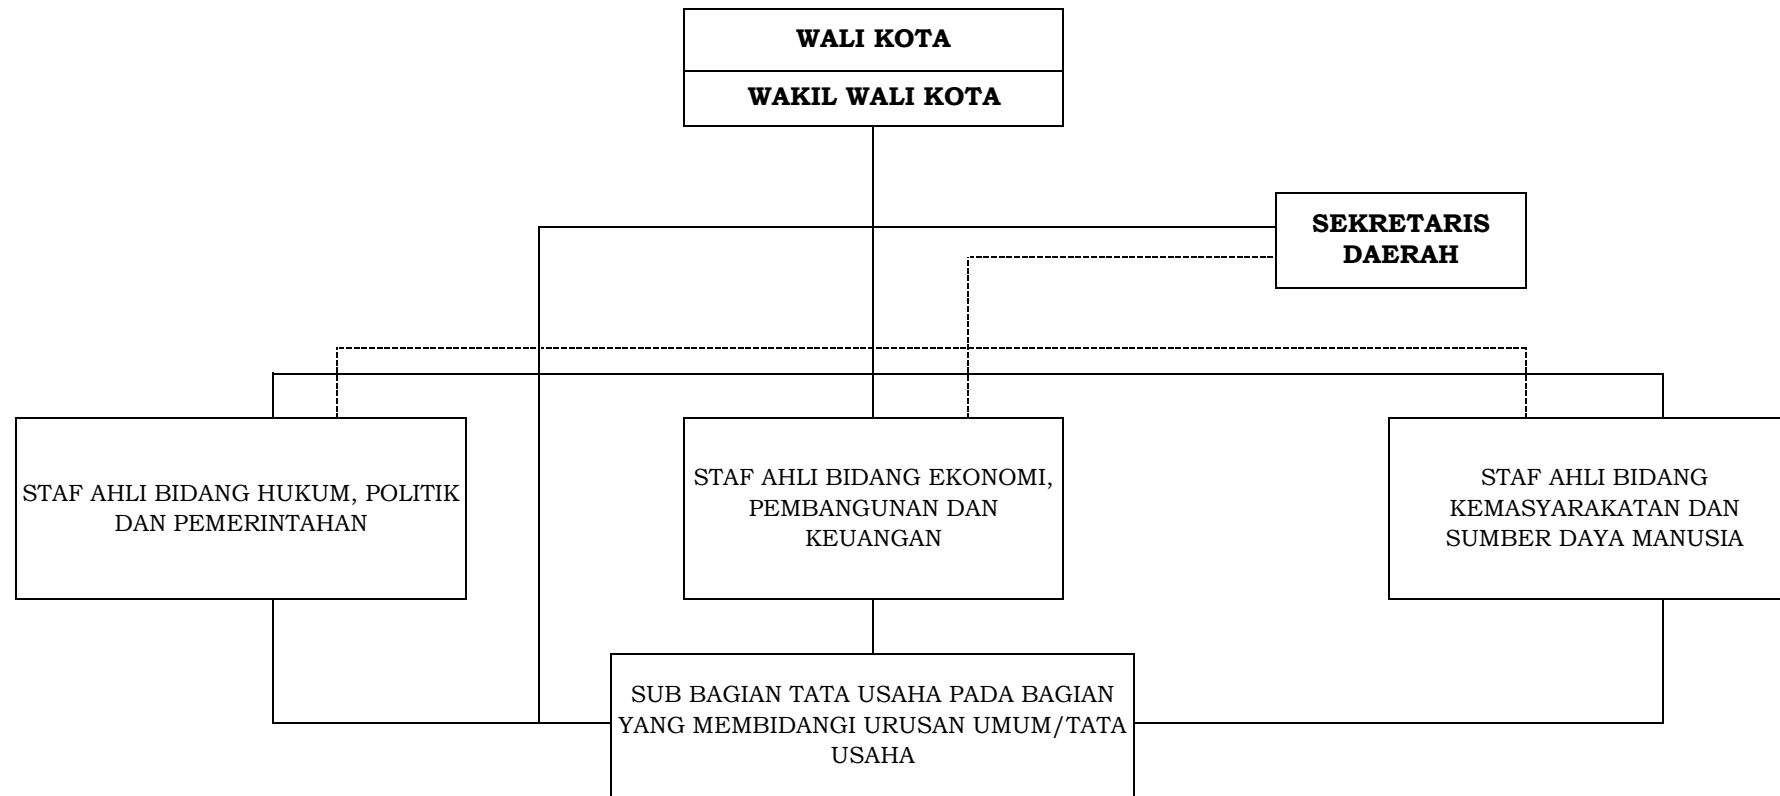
WALI KOTA

WAKIL WALI KOTA

SEKRETARIS DAERAH

STAF AHLI BIDANG HUKUM, POLITIK DAN PEMERINTAHAN

STAF AHLI BIDANG EKONOMI, PEMBANGUNAN DAN KEUANGAN

STAF AHLI BIDANG KEMASYARAKATAN DAN SUMBER DAYA MANUSIA

SUB BAGIAN TATA USAHA PADA BAGIAN YANG MEMBIDANGI URUSAN UMUM/TATA USAHA